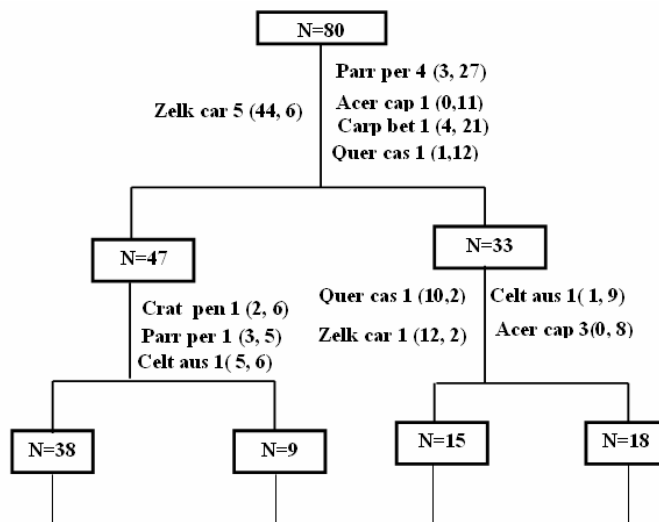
N=80

Zelk car 5 (44, 6)

Parr per 4 (3, 27)
Acer cap 1 (0,11)
Carp bet 1 (4, 21)
Quer cas 1 (1,12)

N=47

N=33

Crat pen 1 (2, 6)
Parr per 1 (3, 5)
Celt aus 1( 5, 6)

Quer cas 1 (10,2)
Zelk car 1 (12, 2)

Celt aus 1( 1, 9)
Acer cap 3(0, 8)

N=38

N=9

N=15

N=18